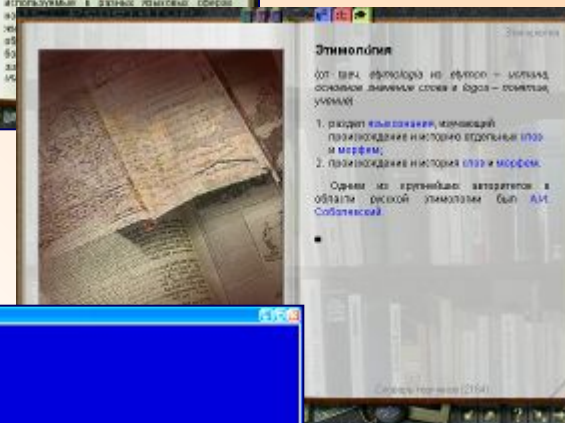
используемых в разных языковых сферах

Этимология

Этимология

(от греч. etymologia из etymon – истина, основное значение слова и logos – понятие, учение)

1. раздел языкознания, изучающий происхождение и историю отдельных слов и морфем;
2. происхождение и история слов и морфем.

Одним из крупнейших авторитетов в области русской этимологии был А.И. Соболевский.

Словарь терминов (2164)